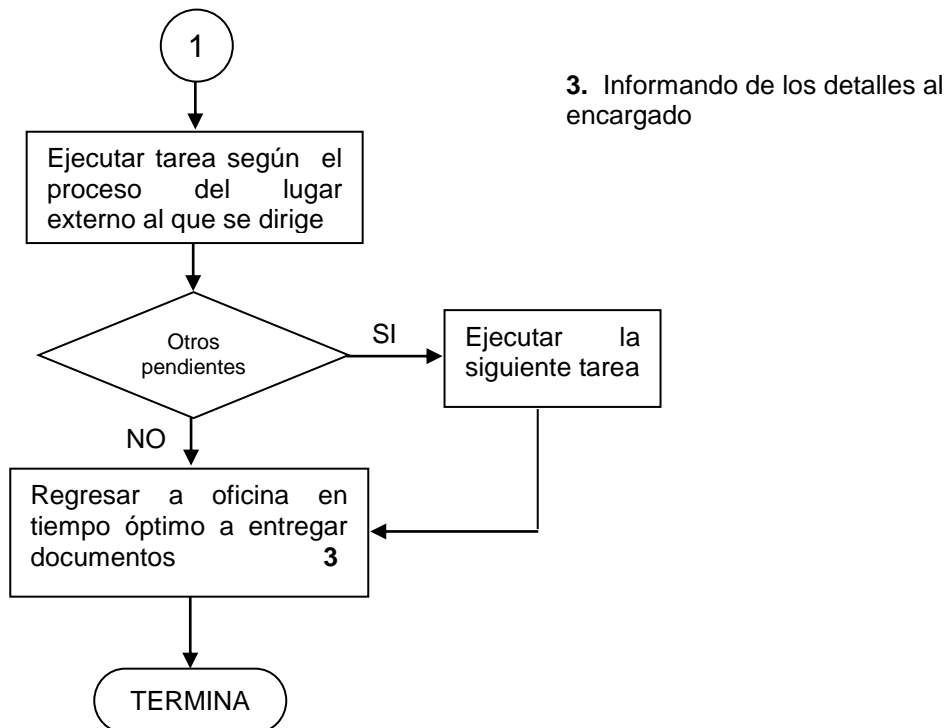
1

3. Informando de los detalles al encargado

Ejecutar tarea según el proceso del lugar externo al que se dirige

Otros pendientes

SI

Ejecutar la siguiente tarea

NO

Regresar a oficina en tiempo óptimo a entregar documentos 3

TERMINA